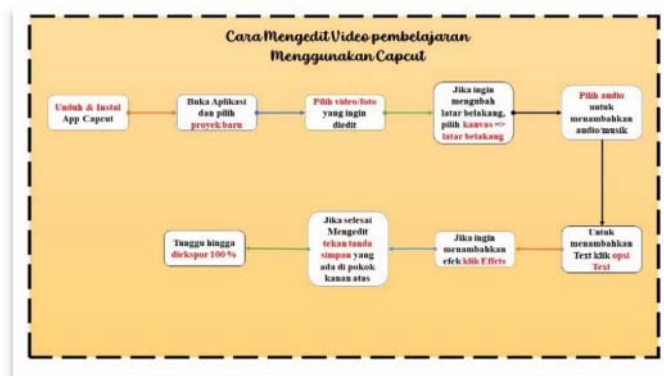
Cara Mengedit Video pembelajaran Menggunakan Capcut

Unduh & Instal App Capcut

Buka Aplikasi dan pilih proyek baru

Pilih video/foto yang ingin diedit

Jika ingin mengubah latar belakang, pilih kanvas => latar belakang

Pilih audio untuk menambahkan audio/musik

Untuk menambahkan Text klik opsi Text

Jika ingin menambahkan efek klik Effects

Jika selesai Mengedit tekan tanda simpan yang ada di pojok kanan atas

Tunggu hingga diekspor 100 %